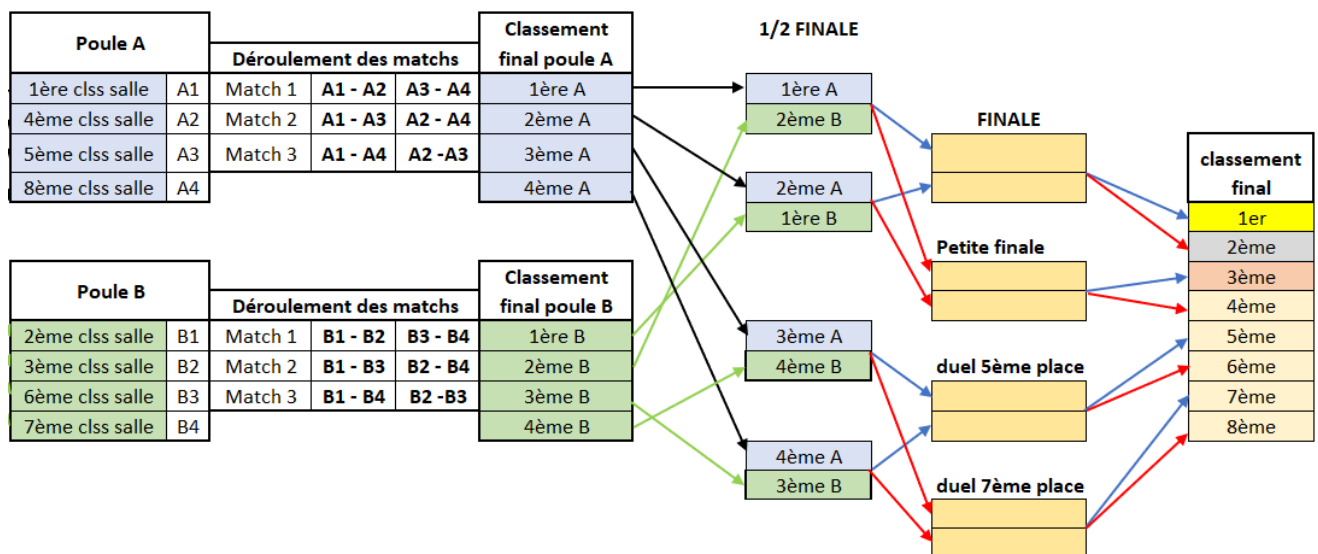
| Poule A | |
|---|---|
| 1ère clss salle | A1 |
| 4ème clss salle | A2 |
| 5ème clss salle | A3 |
| 8ème clss salle | A4 |

| Déroulement des matchs | | |
|---|---|---|
| Match 1 | A1 - A2 | A3 - A4 |
| Match 2 | A1 - A3 | A2 - A4 |
| Match 3 | A1 - A4 | A2 -A3 |

| Classement final poule A |
|---|
| 1ère A |
| 2ème A |
| 3ème A |
| 4ème A |

| Poule B | |
|---|---|
| 2ème clss salle | B1 |
| 3ème clss salle | B2 |
| 6ème clss salle | B3 |
| 7ème clss salle | B4 |

| Déroulement des matchs | | |
|---|---|---|
| Match 1 | B1 - B2 | B3 - B4 |
| Match 2 | B1 - B3 | B2 - B4 |
| Match 3 | B1 - B4 | B2 -B3 |

| Classement final poule B |
|---|
| 1ère B |
| 2ème B |
| 3ème B |
| 4ème B |

1/2 FINALE

1ère A
2ème B

2ème A
1ère B

3ème A
4ème B

4ème A
3ème B

FINALE

Petite finale

duel 5ème place

duel 7ème place

| classement final |
|---|
| 1er |
| 2ème |
| 3ème |
| 4ème |
| 5ème |
| 6ème |
| 7ème |
| 8ème |